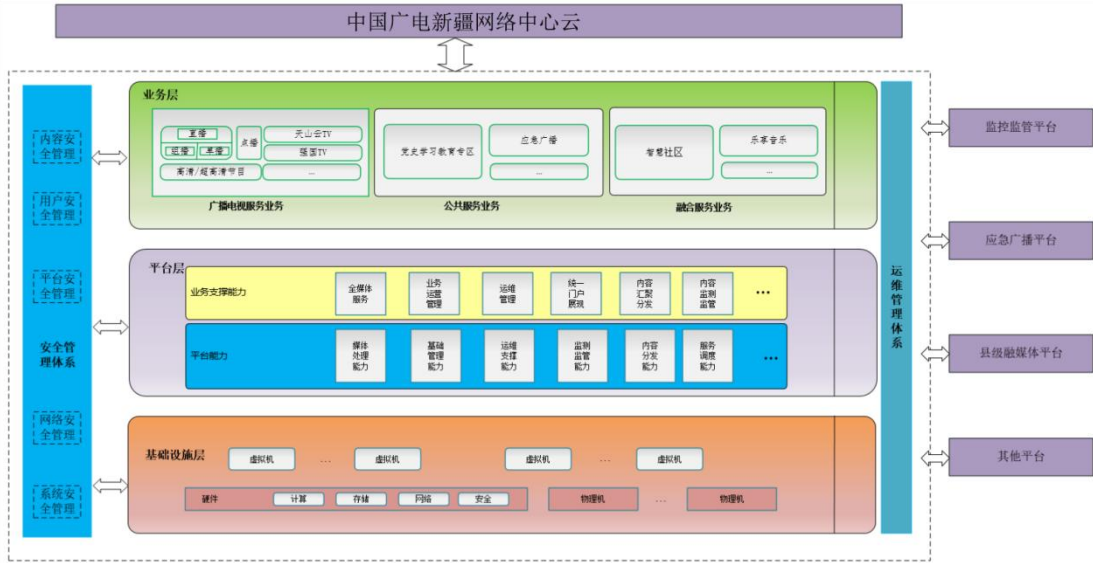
中国广电新疆网络中心云

内容安全管理

用户安全管理

平台安全管理

安全管理体系

网络安全管理

系统安全管理

业务层

直播

回看 | 录播

点播

天山云TV

匠国TV

高清/超高清节目

...

广播电视服务业务

党史学习教育专区

应急广播

...

公共服务业务

智慧社区

乐享音乐

...

融合服务业务

平台层

业务支撑能力

全媒体服务

业务运营管理

运维管理

统一门户展现

内容汇聚分发

内容监测监管

...

平台能力

媒体处理能力

基础管理能力

运维支撑能力

监测监管能力

内容分发能力

服务调度能力

...

基础设施层

虚拟机

...

虚拟机

虚拟机

...

虚拟机

硬件

计算

存储

网络

安全

物理机

...

物理机

运维管理体系

监控监管平台

应急广播平台

县级融媒体平台

其他平台